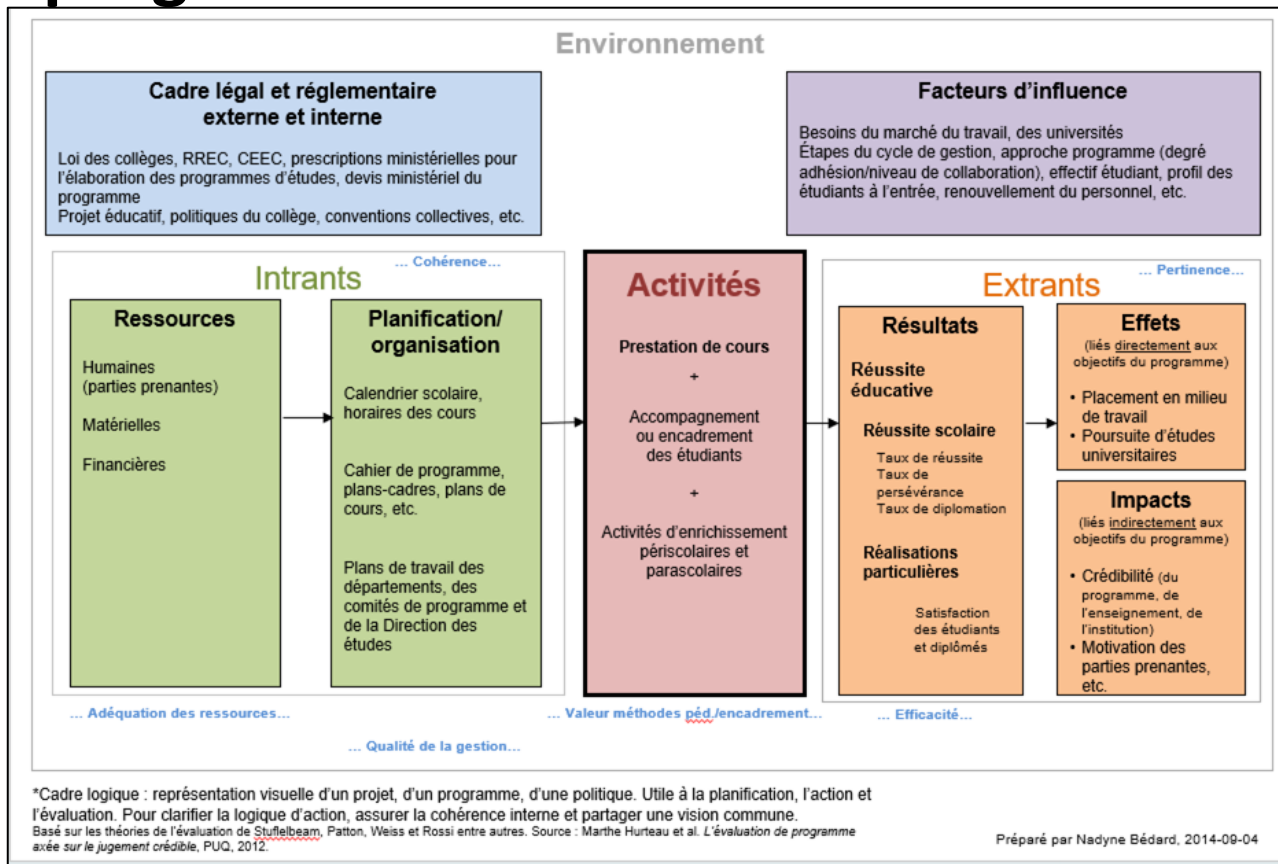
Environnement

Cadre légal et réglementaire externe et interne

Loi des collèges, RREC, CEEC, prescriptions ministérielles pour l'élaboration des programmes d'études, devis ministériel du programme
Projet éducatif, politiques du collège, conventions collectives, etc.

Facteurs d'influence

Besoins du marché du travail, des universités
Étapes du cycle de gestion, approche programme (degré adhésion/niveau de collaboration), effectif étudiant, profil des étudiants à l'entrée, renouvellement du personnel, etc.

Intrants

… Cohérence…

Ressources

Humaines (parties prenantes)

Matérielles

Financières

Planification/ organisation

Calendrier scolaire, horaires des cours

Cahier de programme, plans-cadres, plans de cours, etc.

Plans de travail des départements, des comités de programme et de la Direction des études

Activités

Prestation de cours

+

Accompagnement ou encadrement des étudiants

+

Activités d'enrichissement périscolaires et parascolaires

Extrants

… Pertinence…

Résultats

Réussite éducative

Réussite scolaire

Taux de réussite
Taux de persévérance
Taux de diplomation

Réalisations particulières

Satisfaction des étudiants et diplômés

Effets

(liés directement aux objectifs du programme)

• Placement en milieu de travail
• Poursuite d'études universitaires

Impacts

(liés indirectement aux objectifs du programme)

• Crédibilité (du programme, de l'enseignement, de l'institution)
• Motivation des parties prenantes, etc.

… Adéquation des ressources…

… Valeur méthodes péd./encadrement…

… Efficacité…

… Qualité de la gestion…

*Cadre logique : représentation visuelle d'un projet, d'un programme, d'une politique. Utile à la planification, l'action et l'évaluation. Pour clarifier la logique d'action, assurer la cohérence interne et partager une vision commune.
Basé sur les théories de l'évaluation de Stuflelbeam, Patton, Weiss et Rossi entre autres. Source : Marthe Hurteau et al. L'évaluation de programme axée sur le jugement crédible, PUQ, 2012.

Préparé par Nadyne Bédard, 2014-09-04